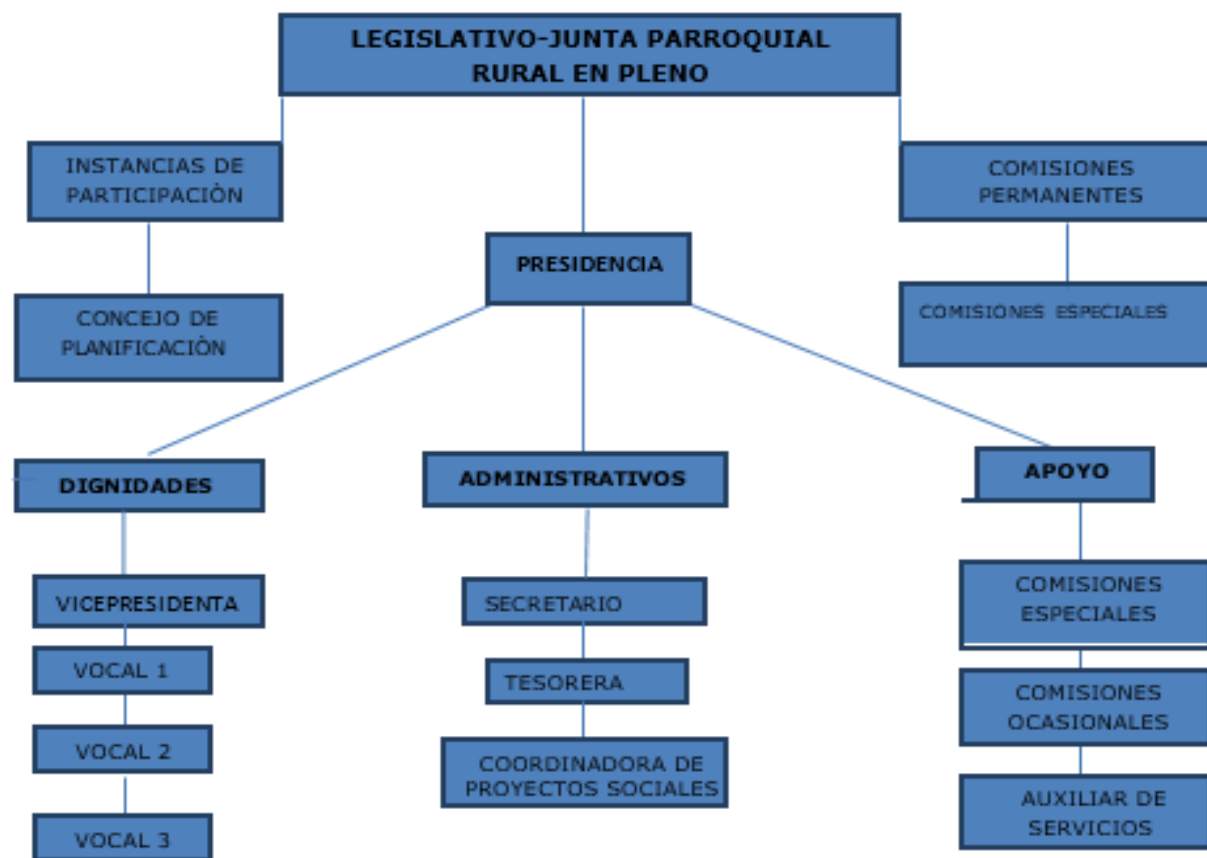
LEGISLATIVO-JUNTA PARROQUIAL RURAL EN PLENO

INSTANCIAS DE PARTICIPACIÒN

CONCEJO DE PLANIFICACIÒN

PRESIDENCIA

COMISIONES PERMANENTES

COMISIONES ESPECIALES

DIGNIDADES

VICEPRESIDENTA

VOCAL 1

VOCAL 2

VOCAL 3

ADMINISTRATIVOS

SECRETARIO

TESORERA

COORDINADORA DE PROYECTOS SOCIALES

APOYO

COMISIONES ESPECIALES

COMISIONES OCASIONALES

AUXILIAR DE SERVICIOS